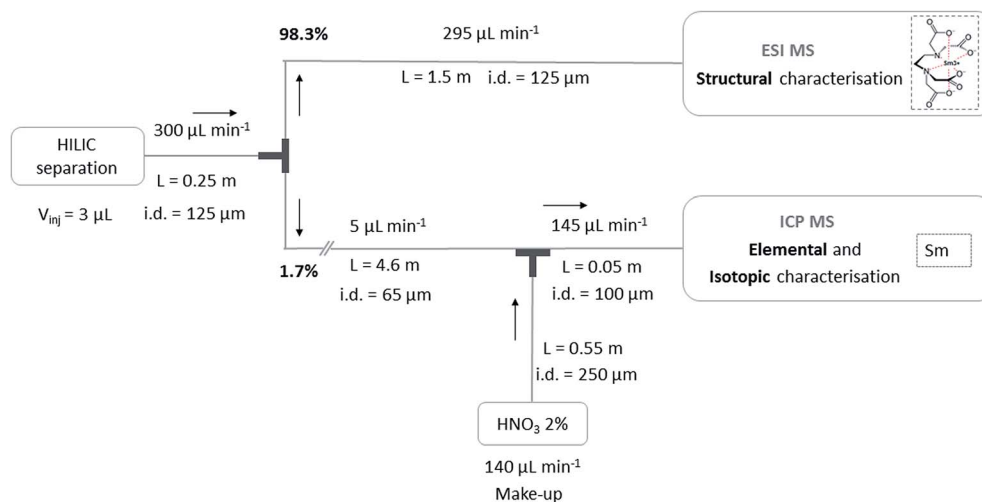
98.3%

295 μL min$^{-1}$

L = 1.5 m i.d. = 125 μm

ESI MS

**Structural** characterisation

$Sm^{3+}$

HILIC separation

300 μL min$^{-1}$

L = 0.25 m

i.d. = 125 μm

V$_{inj}$ = 3 μL

5 μL min$^{-1}$

L = 4.6 m

i.d. = 65 μm

1.7%

145 μL min$^{-1}$

L = 0.05 m

i.d. = 100 μm

ICP MS

**Elemental** and

**Isotopic** characterisation

Sm

L = 0.55 m

i.d. = 250 μm

$HNO_3$ 2%

140 μL min$^{-1}$

Make-up